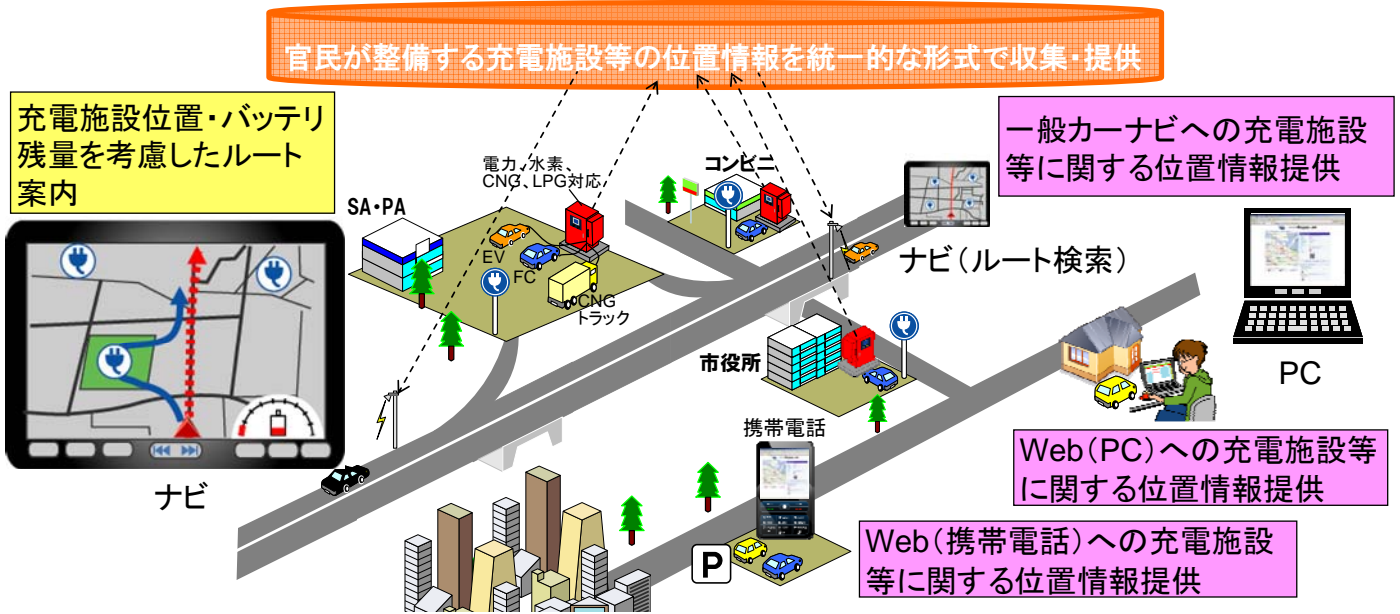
官民が整備する充電施設等の位置情報を統一的な形式で収集・提供

充電施設位置・バッテリ残量を考慮したルート案内

ナビ

SA・PA

電力、水素、CNG、LPG対応

EV

FC

CNG トラック

コンビニ

一般カーナビへの充電施設等に関する位置情報提供

ナビ（ルート検索）

市役所

PC

携帯電話

Web（PC）への充電施設等に関する位置情報提供

P

Web（携帯電話）への充電施設等に関する位置情報提供